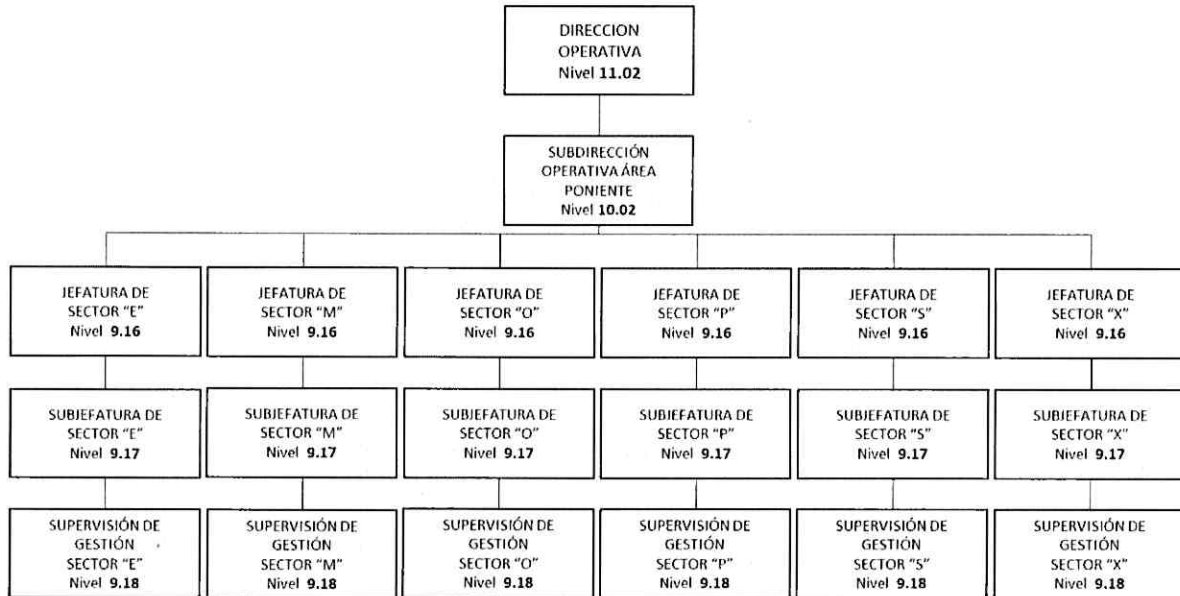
DIRECCION OPERATIVA
Nivel 11.02

SUBDIRECCIÓN OPERATIVA ÁREA PONIENTE
Nivel 10.02

JEFATURA DE SECTOR "E"
Nivel 9.16

JEFATURA DE SECTOR "M"
Nivel 9.16

JEFATURA DE SECTOR "O"
Nivel 9.16

JEFATURA DE SECTOR "P"
Nivel 9.16

JEFATURA DE SECTOR "S"
Nivel 9.16

JEFATURA DE SECTOR "X"
Nivel 9.16

SUBJEFATURA DE SECTOR "E"
Nivel 9.17

SUBJEFATURA DE SECTOR "M"
Nivel 9.17

SUBJEFATURA DE SECTOR "O"
Nivel 9.17

SUBJEFATURA DE SECTOR "P"
Nivel 9.17

SUBJEFATURA DE SECTOR "S"
Nivel 9.17

SUBJEFATURA DE SECTOR "X"
Nivel 9.17

SUPERVISIÓN DE GESTIÓN SECTOR "E"
Nivel 9.18

SUPERVISIÓN DE GESTIÓN SECTOR "M"
Nivel 9.18

SUPERVISIÓN DE GESTIÓN SECTOR "O"
Nivel 9.18

SUPERVISIÓN DE GESTIÓN SECTOR "P"
Nivel 9.18

SUPERVISIÓN DE GESTIÓN SECTOR "S"
Nivel 9.18

SUPERVISIÓN DE GESTIÓN SECTOR "X"
Nivel 9.18